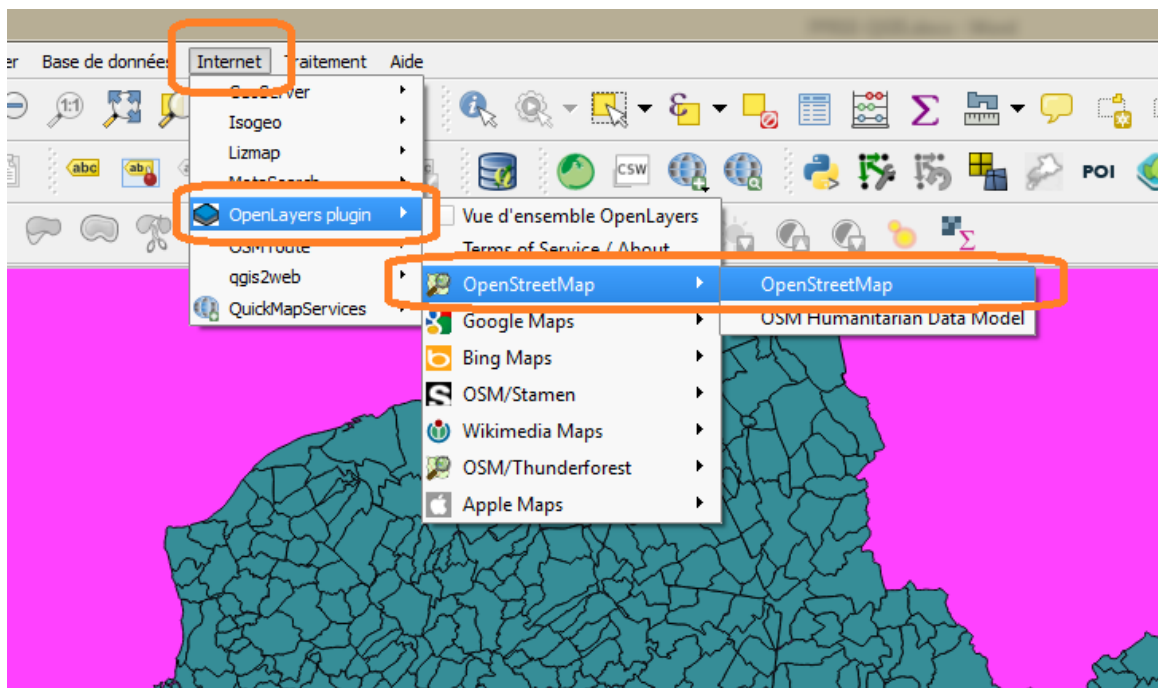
er Base de données Internet Traitement Aide

GeoServer
Isogeo
Lizmap
MetaSearch
OpenLayers plugin
OSMroute
qgis2web
QuickMapServices

Vue d'ensemble OpenLayers
Terms of Service / About
OpenStreetMap
Google Maps
Bing Maps
OSM/Stamen
Wikimedia Maps
OSM/Thunderforest
Apple Maps

OpenStreetMap
OSM Humanitarian Data Model

abc
CSW
POI